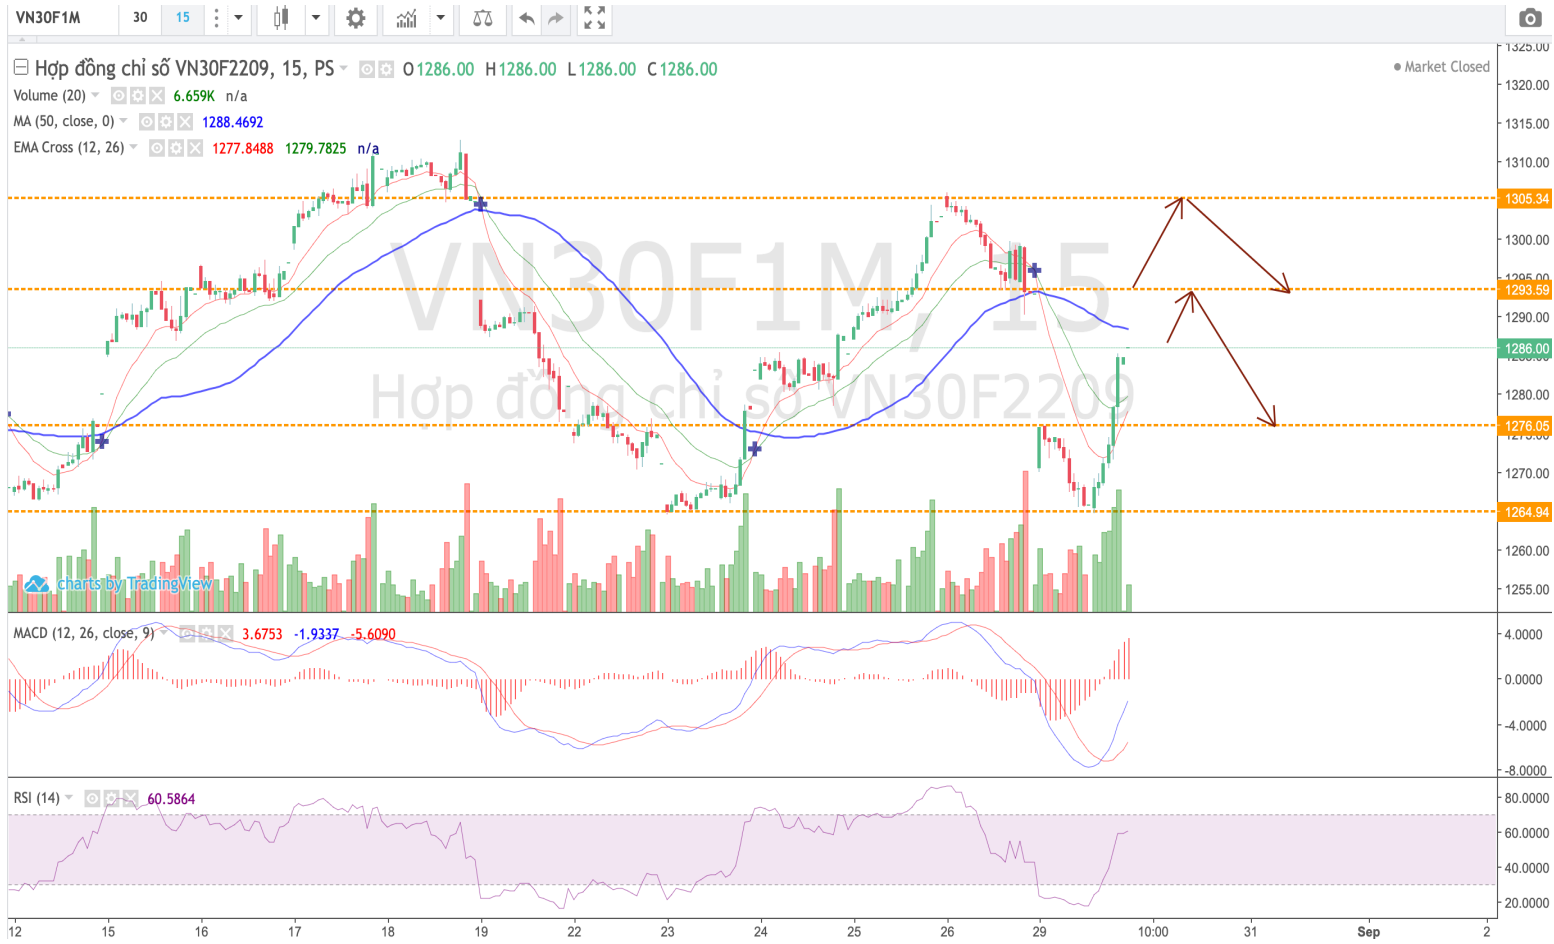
VN30F1M 30 15

Hợp đồng chỉ số VN30F2209, 15, PS O1286.00 H1286.00 L1286.00 C1286.00

Market Closed

Volume (20) 6.659K n/a
MA (50, close, 0) 1288.4692
EMA Cross (12, 26) 1277.8488 1279.7825 n/a

VN30F1M, 15
Hợp đồng chỉ số VN30F2209

charts by TradingView

1325.00
1320.00
1315.00
1310.00
1305.34
1300.00
1295.00
1293.59
1290.00
1286.00
1280.00
1276.05
1270.00
1264.94
1260.00
1255.00

MACD (12, 26, close, 9) 3.6753 -1.9337 -5.6090

4.0000
0.0000
-4.0000
-8.0000

RSI (14) 60.5864

80.0000
60.0000
40.0000
20.0000

12 15 16 17 18 19 22 23 24 25 26 29 10:00 31 Sep 2